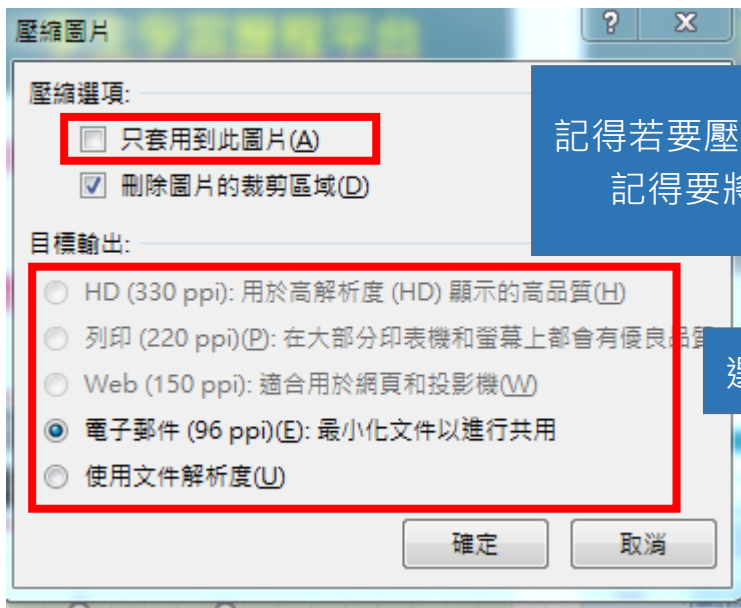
壓縮圖片

?

X

壓縮選項:

只套用到此圖片(A)

刪除圖片的裁剪區域(D)

目標輸出:

HD (330 ppi): 用於高解析度 (HD) 顯示的高品質(H)

列印 (220 ppi)(P): 在大部分印表機和螢幕上都會有優良品質

Web (150 ppi): 適合用於網頁和投影機(W)

電子郵件 (96 ppi)(E): 最小化文件以進行共用

使用文件解析度(U)

確定

取消

記得若要壓

記得要將

選